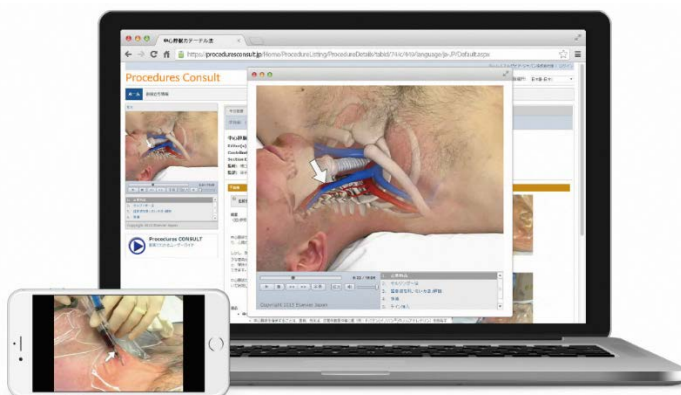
中心静脈カテーテル法

https://proceduresconsult.jp/Home/ProcedureListing/ProcedureDetail/tabid/144/language/ja-JP/Default.aspx

Procedures Consult

ホーム

中心静

Copyright 2012 Elsevier Japan

Procedures CONSULT

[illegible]

Copyright 2012 Elsevier Japan

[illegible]

1. 上級者向き

2. セルジンガー法

3. 超音波ガイド

4. 準備

5. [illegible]